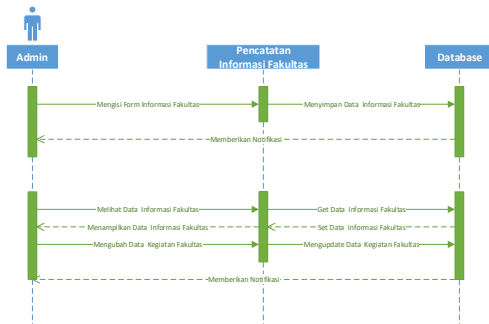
Admin

Pencatatan Informasi Fakultas

Database

Mengisi Form Informasi Fakultas

Menyimpan Data Informasi Fakultas

Memberikan Notifikasi

Melihat Data Informasi Fakultas

Get Data Informasi Fakultas

Menampilkan Data Informasi Fakultas

Set Data Informasi Fakultas

Mengubah Data Kegiatan Fakultas

Mengupdate Data Kegiatan Fakultas

Memberikan Notifikasi